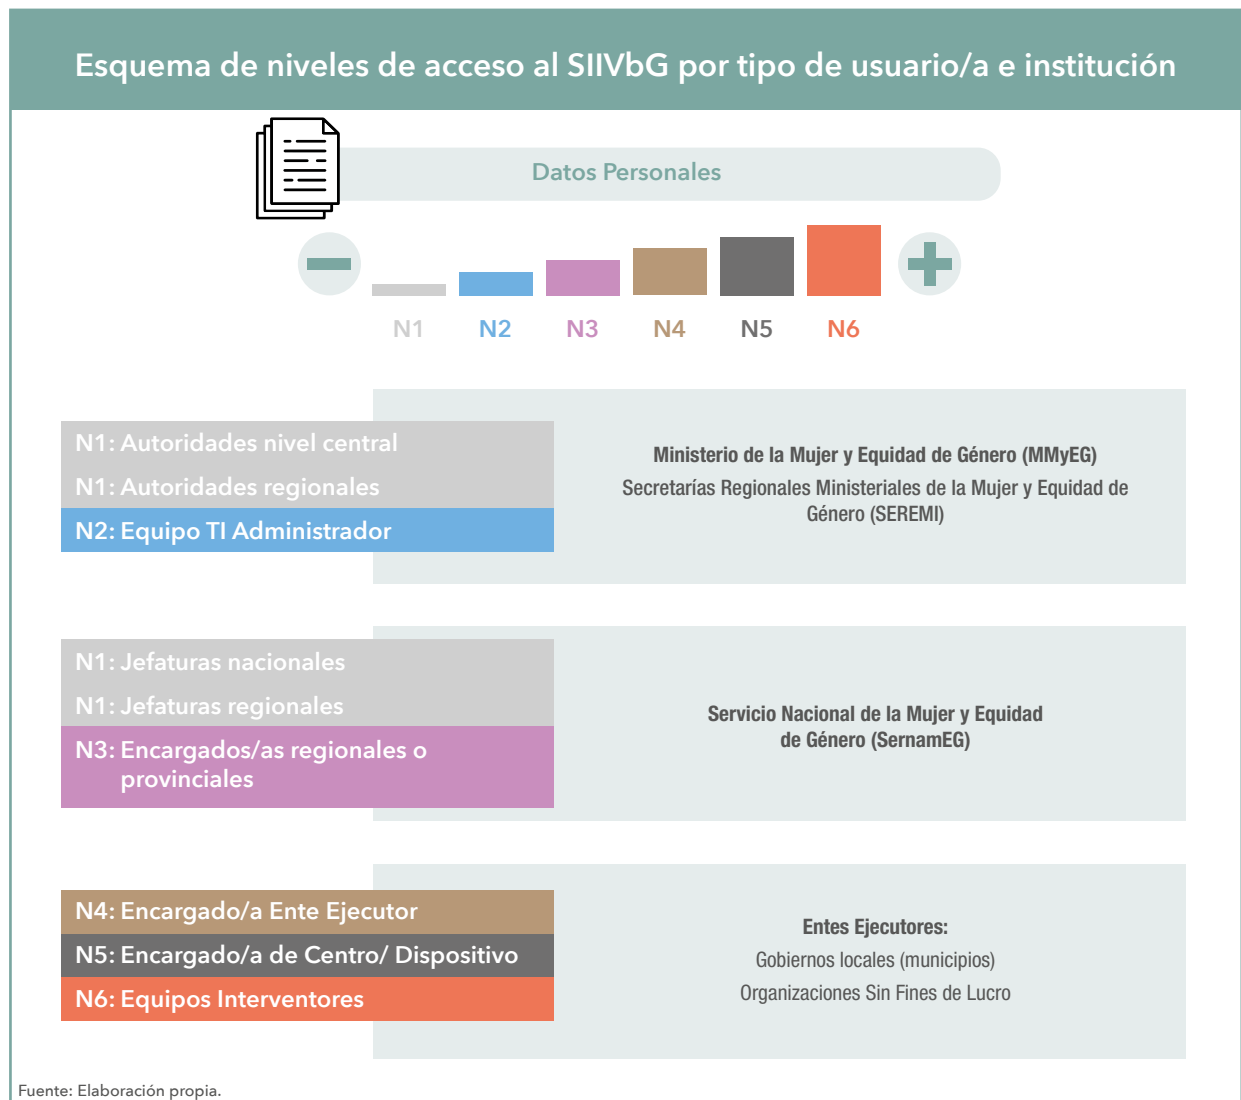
Esquema de niveles de acceso al SIIVbG por tipo de usuario/a e institución

Datos Personales

N1 N2 N3 N4 N5 N6

N1: Autoridades nivel central
N1: Autoridades regionales
N2: Equipo TI Administrador

Ministerio de la Mujer y Equidad de Género (MMyEG)
Secretarías Regionales Ministeriales de la Mujer y Equidad de Género (SEREMI)

N1: Jefaturas nacionales
N1: Jefaturas regionales
N3: Encargados/as regionales o provinciales

Servicio Nacional de la Mujer y Equidad de Género (SernamEG)

N4: Encargado/a Ente Ejecutor
N5: Encargado/a de Centro/ Dispositivo
N6: Equipos Interventores

Entes Ejecutores:
Gobiernos locales (municipios)
Organizaciones Sin Fines de Lucro

Fuente: Elaboración propia.